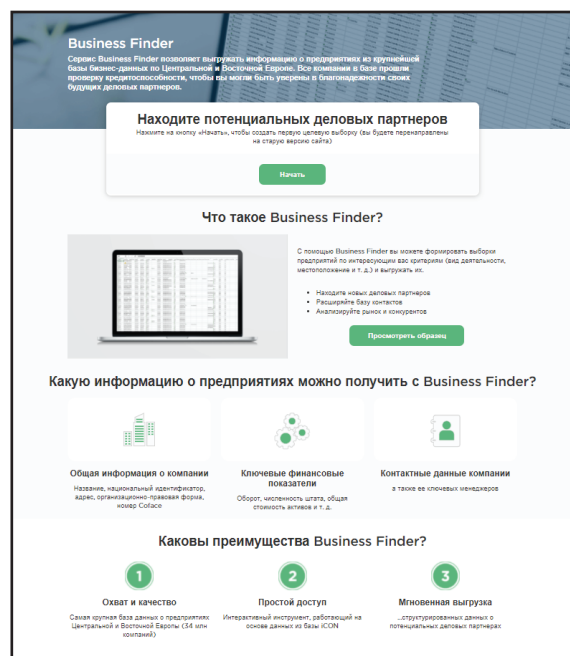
Business Finder

Сервис Business Finder позволяет выгружать информацию о предприятиях из крупнейшей базы бизнес-данных по Центральной и Восточной Европе. Все компании в базе прошли проверку кредитоспособности, чтобы вы могли быть уверены в благонадежности своих будущих деловых партнеров.

Находите потенциальных деловых партнеров

Нажмите на кнопку «Начать», чтобы создать первую целевую выборку (вы будете перенаправлены на старую версию сайта)

Начать

Что такое Business Finder?

С помощью Business Finder вы можете формировать выборки предприятий по интересующим вас критериям (вид деятельности, местоположение и т. д.) и выгружать их.

• Находите новых деловых партнеров
• Расширяйте базу контактов
• Анализируйте рынок и конкурентов

Просмотреть образец

Какую информацию о предприятиях можно получить с Business Finder?

Общая информация о компании

Название, национальный идентификатор, адрес, организационно-правовая форма, номер Coface

Ключевые финансовые показатели

Оборот, численность штата, общая стоимость активов и т. д.

Контактные данные компании

а также ее ключевых менеджеров

Каковы преимущества Business Finder?

1
Охват и качество

Самая крупная база данных о предприятиях Центральной и Восточной Европы (34 млн компаний)

2
Простой доступ

Интерактивный инструмент, работающий на основе данных из базы iCON

3
Мгновенная выгрузка

...структурированных данных о потенциальных деловых партнерах